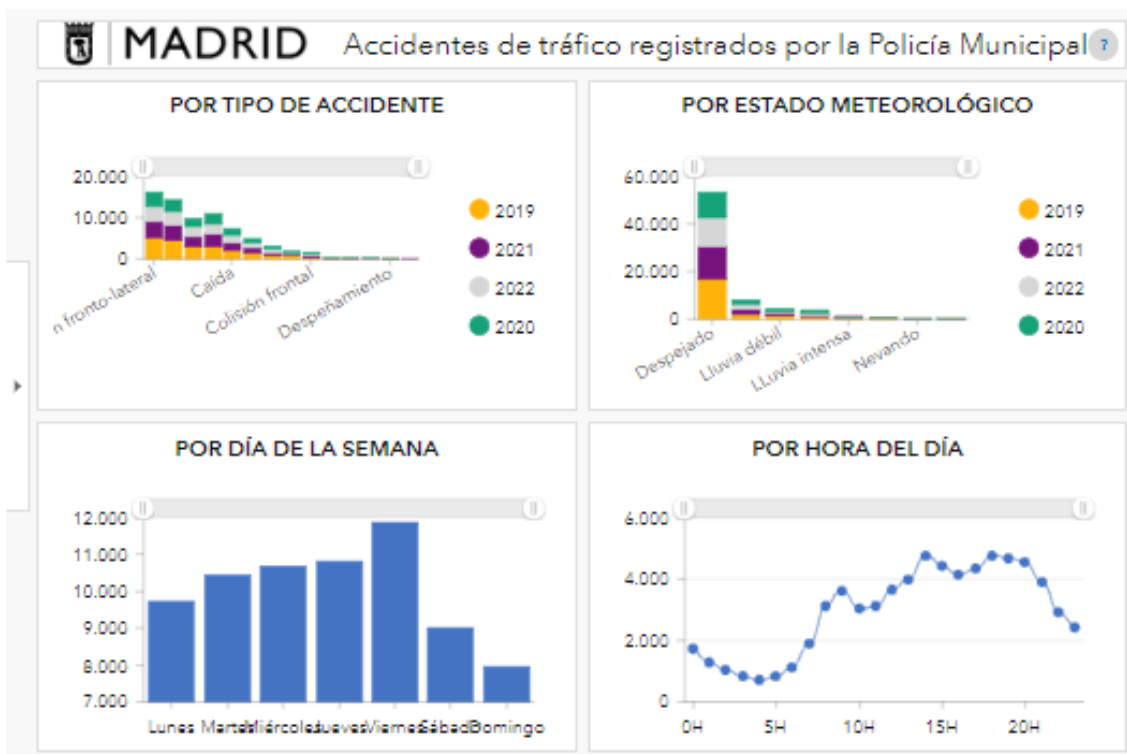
MADRID Accidentes de tráfico registrados por la Policía Municipal ?

POR TIPO DE ACCIDENTE

20.000
10.000
0

n fronto-lateral
Caída
Colisión frontal
Despeñamiento

2019
2021
2022
2020

POR ESTADO METEOROLÓGICO

60.000
40.000
20.000
0

Despejado
Lluvia débil
LLuvia intensa
Nevando

2019
2021
2022
2020

POR DÍA DE LA SEMANA

12.000
11.000
10.000
9.000
8.000
7.000

Lunes Martes Miércoles Jueves Viernes Sábado Domingo

POR HORA DEL DÍA

6.000
4.000
2.000
0

0H
5H
10H
15H
20H